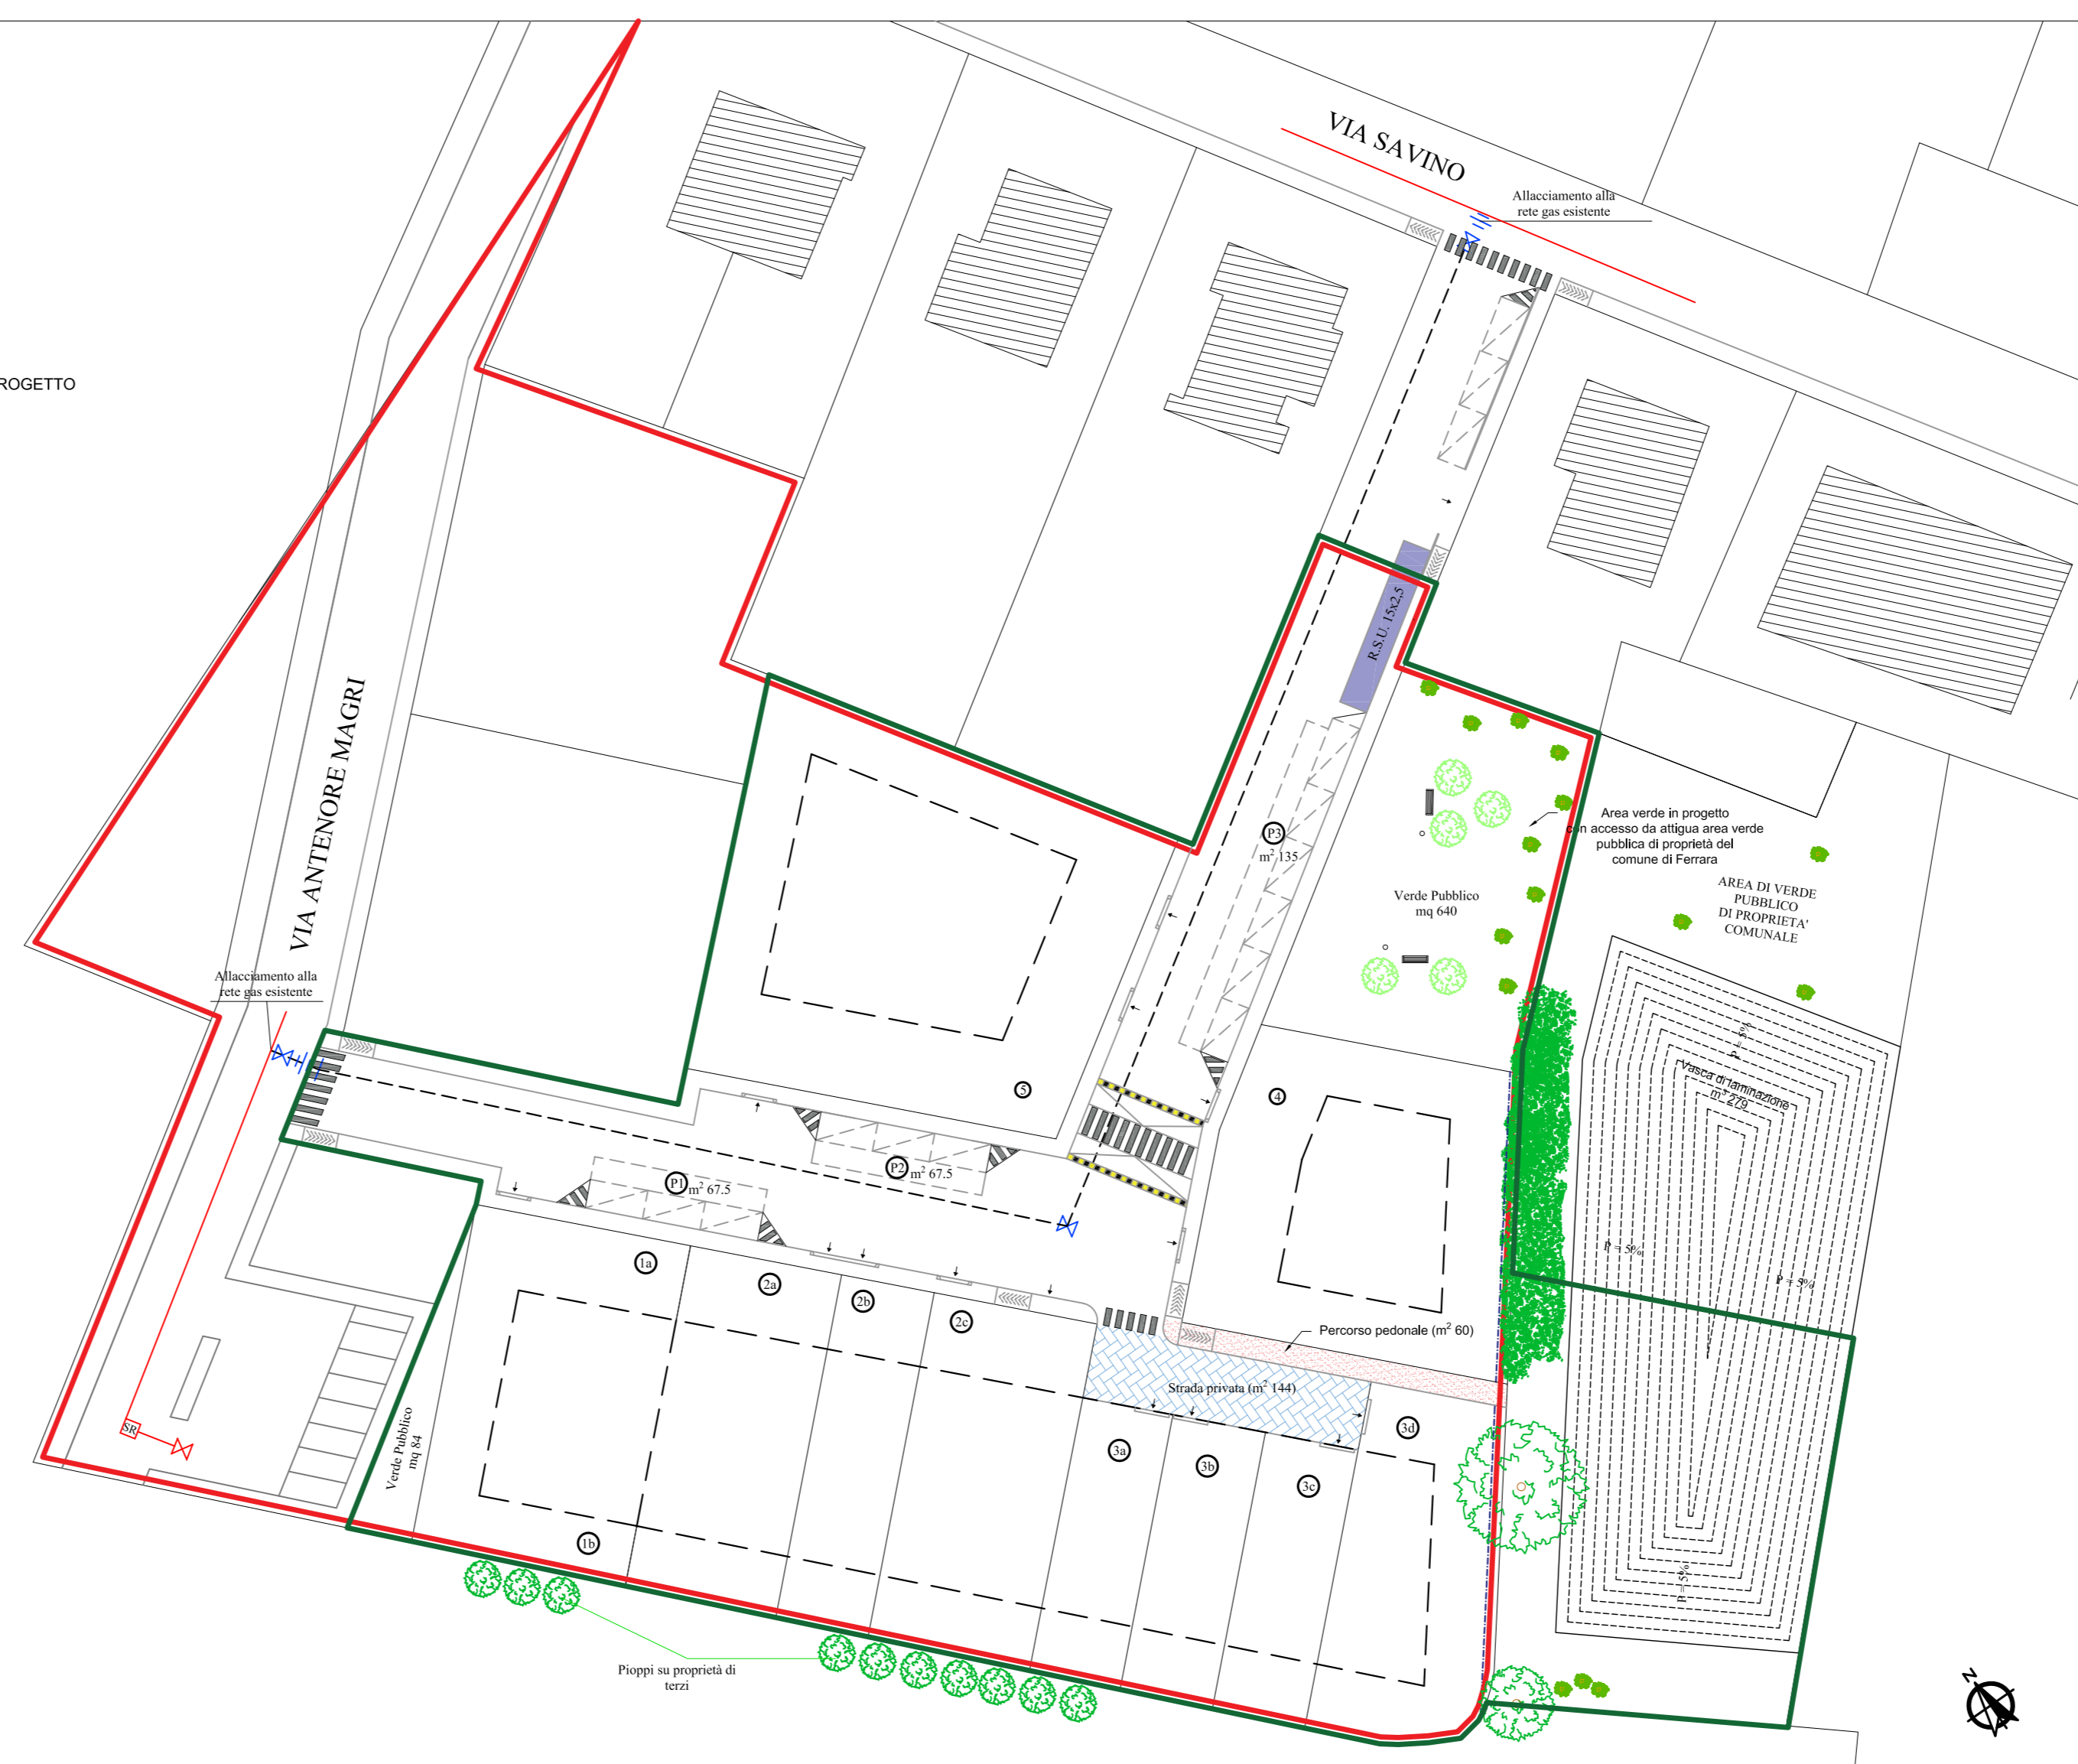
ROGETTO

VIA SAVINO

Allacciamento alla rete gas esistente

R.S.U. 15x2.5

Area verde in progetto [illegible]n accesso da attigua area verde pubblica di proprietà del comune di Ferrara

AREA DI VERDE PUBBLICO DI PROPRIETA' COMUNALE

P3 m² 135

Verde Pubblico mq 640

VIA ANTENORE MAGRI

Allacciamento alla rete gas esistente

5

4

Vasca di laminazione m² 279

P2 m² 67.5

P1 m² 67.5

1a

2a

2b

2c

Percorso pedonale (m² 60)

Strada privata (m² 144)

3d

3a

3b

3c

Verde Pubblico mq 84

1b

SR

Pioppi su proprietà di terzi

i = 5%

i = 5%

i = 5%

i = 5%

N